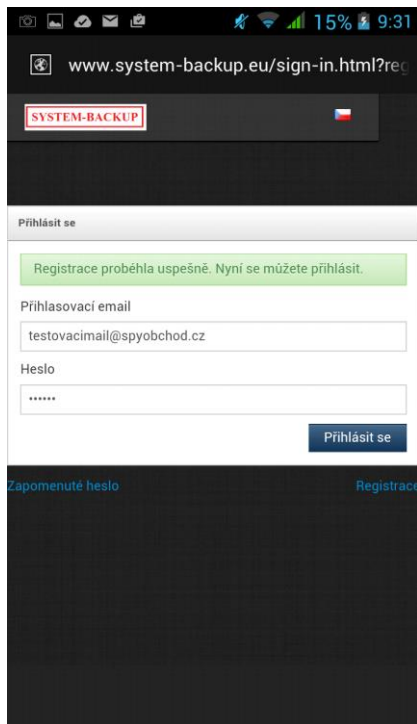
15% 9:31

www.system-backup.eu/sign-in.html?reg

SYSTEM-BACKUP

Přihlásit se

Registrace proběhla uspešně. Nyní se můžete přihlásit.

Přihlasovací email

testovacimail@spyobchod.cz

Heslo

••••••

Přihlásit se

Zapomenuté heslo

Registrace